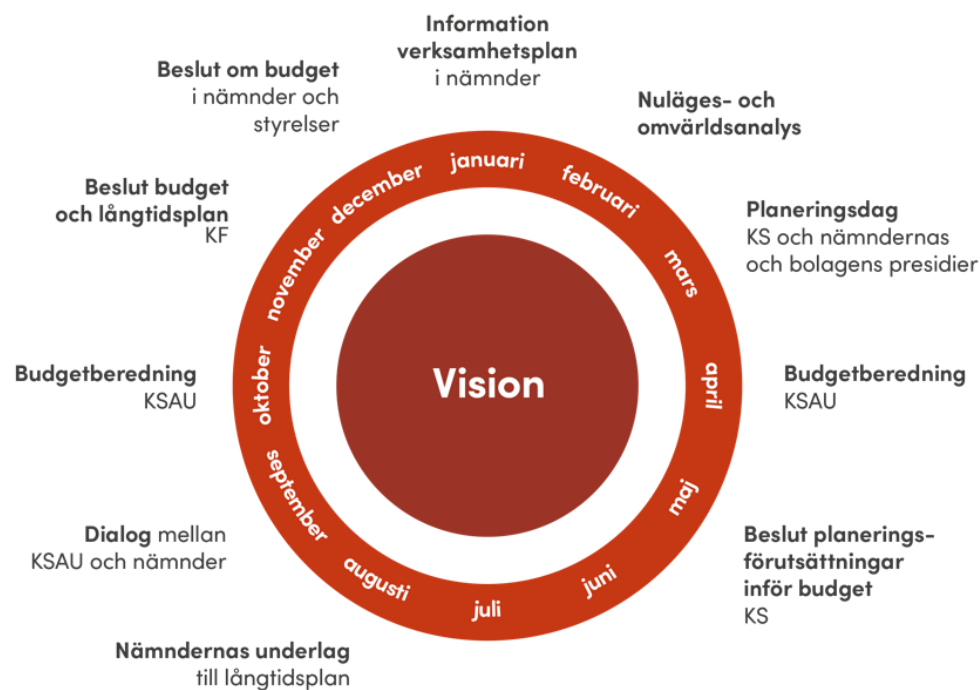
Information verksamhetsplan i nämnder

Beslut om budget i nämnder och styrelser

Nuläges- och omvärldsanalys

Beslut budget och långtidsplan KF

Planeringsdag KS och nämndernas och bolagens presidier

januari februari mars april maj juni juli augusti september oktober november december

Vision

Budgetberedning KSAU

Budgetberedning KSAU

Beslut planeringsförutsättningar inför budget KS

Dialog mellan KSAU och nämnder

Nämndernas underlag till långtidsplan